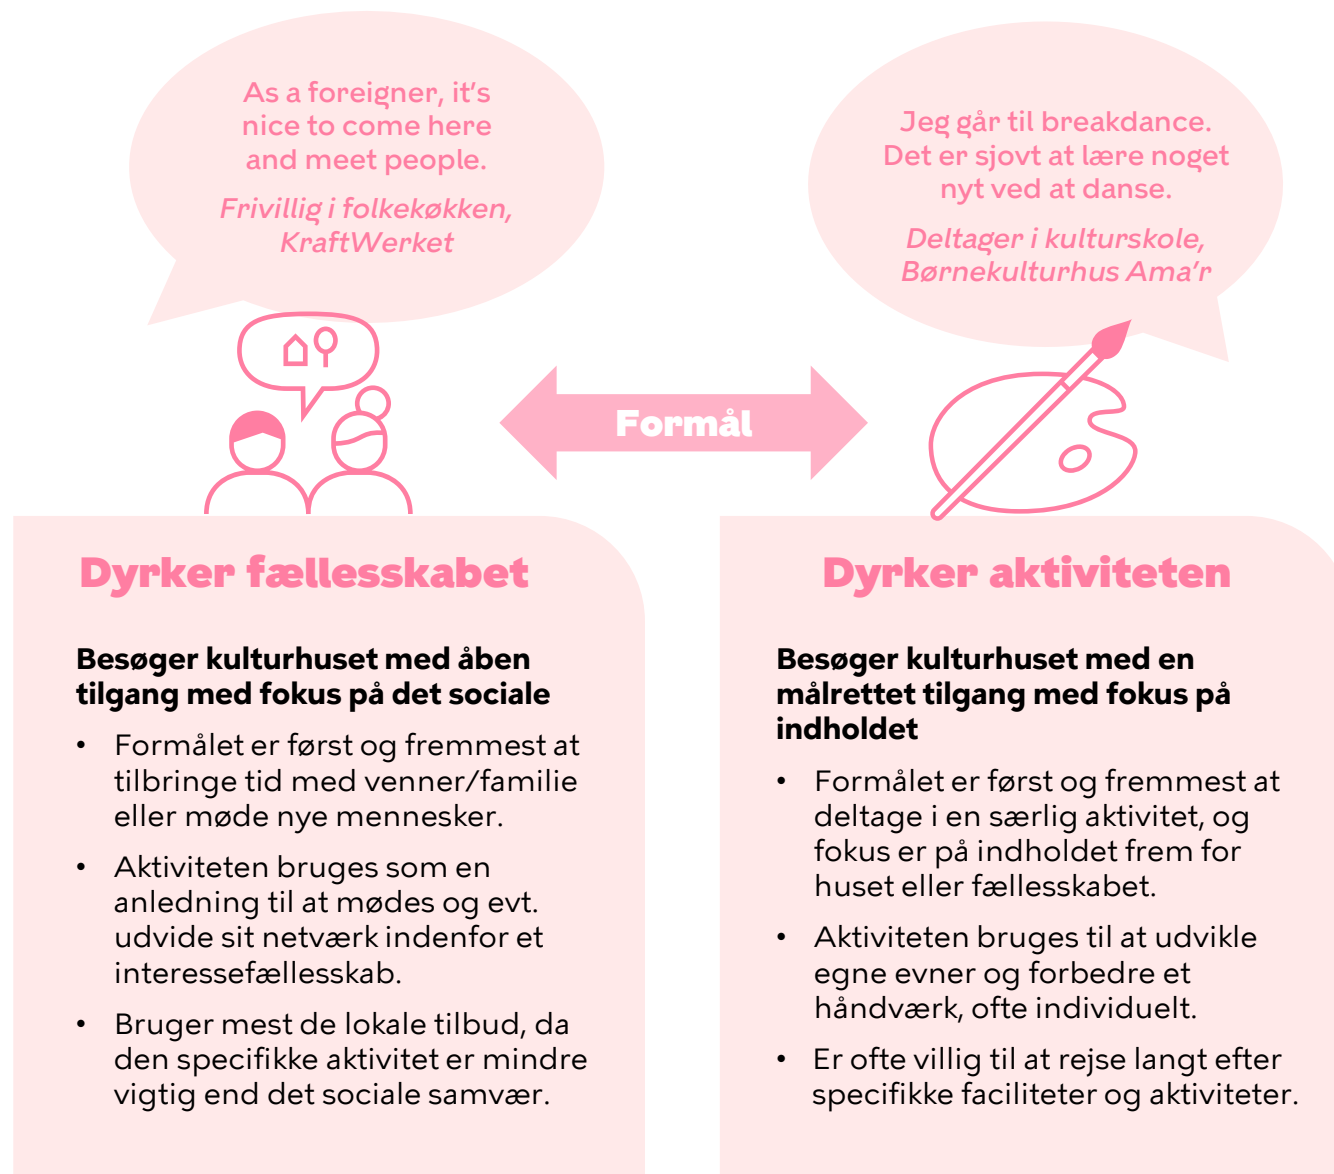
As a foreigner, it's nice to come here and meet people.

*Frivillig i folkekøkken, KraftWerket*

Jeg går til breakdance. Det er sjovt at lære noget nyt ved at danse.

*Deltager i kulturskole, Børnekulturhus Ama'r*

Formål

Dyrker fællesskabet

Besøger kulturhuset med åben tilgang med fokus på det sociale

• Formålet er først og fremmest at tilbringe tid med venner/familie eller møde nye mennesker.

• Aktiviteten bruges som en anledning til at mødes og evt. udvide sit netværk indenfor et interessefællesskab.

• Bruger mest de lokale tilbud, da den specifikke aktivitet er mindre vigtig end det sociale samvær.

Dyrker aktiviteten

Besøger kulturhuset med en målrettet tilgang med fokus på indholdet

• Formålet er først og fremmest at deltage i en særlig aktivitet, og fokus er på indholdet frem for huset eller fællesskabet.

• Aktiviteten bruges til at udvikle egne evner og forbedre et håndværk, ofte individuelt.

• Er ofte villig til at rejse langt efter specifikke faciliteter og aktiviteter.